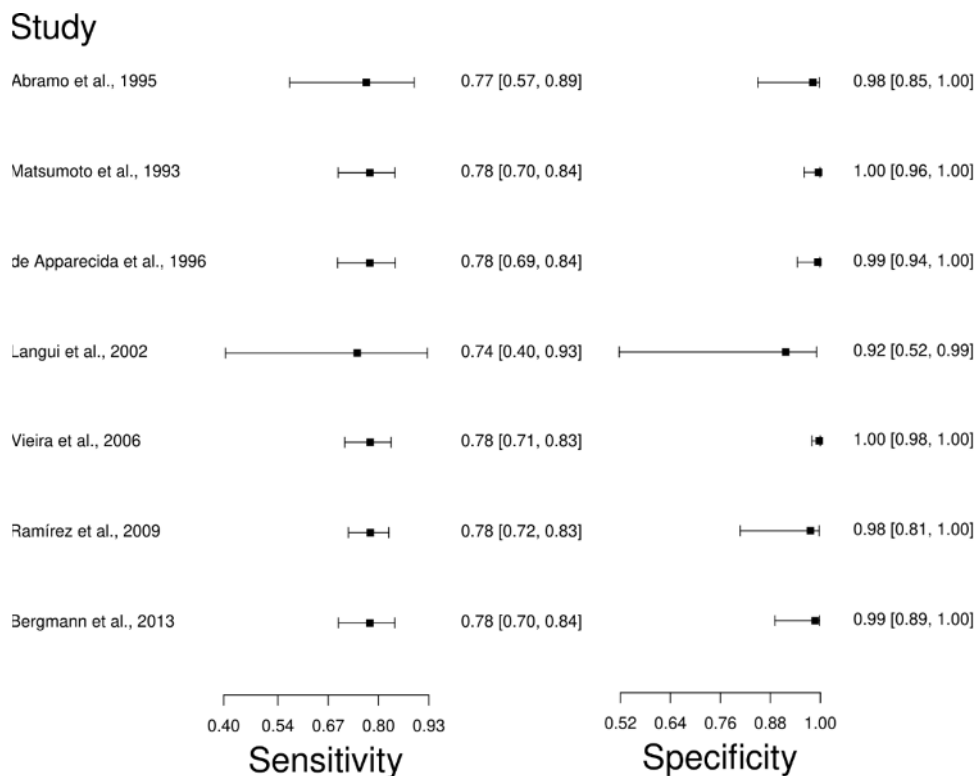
Study

| | | | |
|---|---|---|---|
| Abramo et al., 1995 | 0.77 [0.57, 0.89] | | 0.98 [0.85, 1.00] |
| Matsumoto et al., 1993 | 0.78 [0.70, 0.84] | | 1.00 [0.96, 1.00] |
| de Apparecida et al., 1996 | 0.78 [0.69, 0.84] | | 0.99 [0.94, 1.00] |
| Langui et al., 2002 | 0.74 [0.40, 0.93] | | 0.92 [0.52, 0.99] |
| Vieira et al., 2006 | 0.78 [0.71, 0.83] | | 1.00 [0.98, 1.00] |
| Ramírez et al., 2009 | 0.78 [0.72, 0.83] | | 0.98 [0.81, 1.00] |
| Bergmann et al., 2013 | 0.78 [0.70, 0.84] | | 0.99 [0.89, 1.00] |

0.40 0.54 0.67 0.80 0.93
Sensitivity

0.52 0.64 0.76 0.88 1.00
Specificity